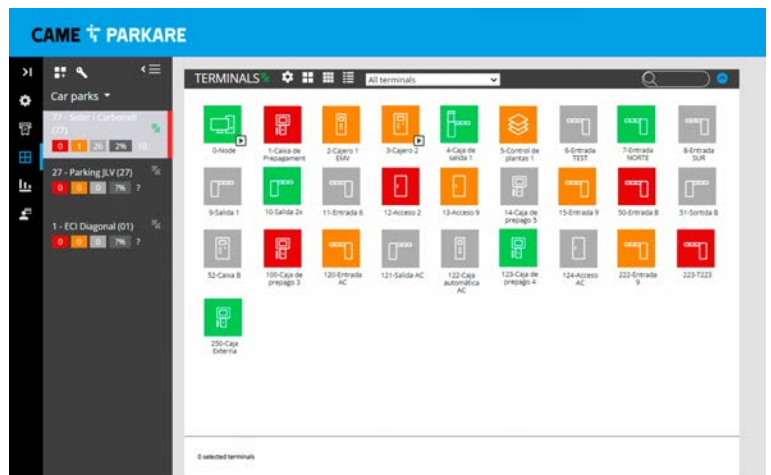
CAME PARKARE

Car parks

77 - Sidar i Carbonell (77)
0 1 26 2% 10

27 - Parking JLV (27)
0 0 0 7% ?

1 - ECI Diagonal (01)
0 0 0 7% ?

TERMINALS

All terminals

0-Node
1-Caixa de Prepagament
2-Cajero 1 EMV
3-Cajero 2
4-Caja de salida 1
5-Control de plantas 1
6-Entrada TEST
7-Entrada NORTE
8-Entrada SUR
9-Salida 1
10-Salida 2x
11-Entrada 6
12-Acceso 2
13-Acceso 9
14-Caja de prepago 5
15-Entrada 9
50-Entrada B
51-Sortida B
52-Caixa B
100-Caja de prepago 3
120-Entrada AC
121-Salida AC
122-Caja automática AC
123-Caja de prepago 4
124-Acceso AC
222-Entrada 9
223-T223
250-Caja Externa

0 selected terminals